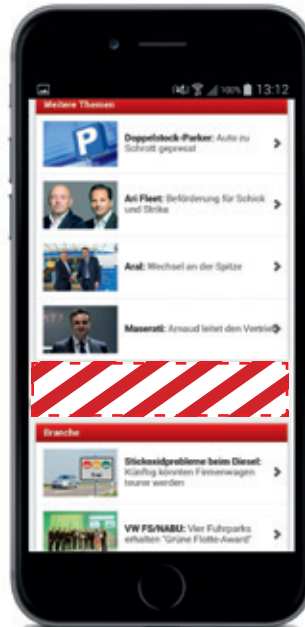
100% 13:12

Weitere Themen

Doppelstock-Parker: Auto zu Schrott gepresst

Ari Fleet: Beförderung für Schick und Strike

Aral: Wechsel an der Spitze

Maserati: Arnaud leitet den Vertrieb

Branche

Stickoxidprobleme beim Diesel: Künftig könnten Firmenwagen teurer werden

VW FS/NABU: Vier Fuhrparks erhalten "Grüne Flotte-Award"